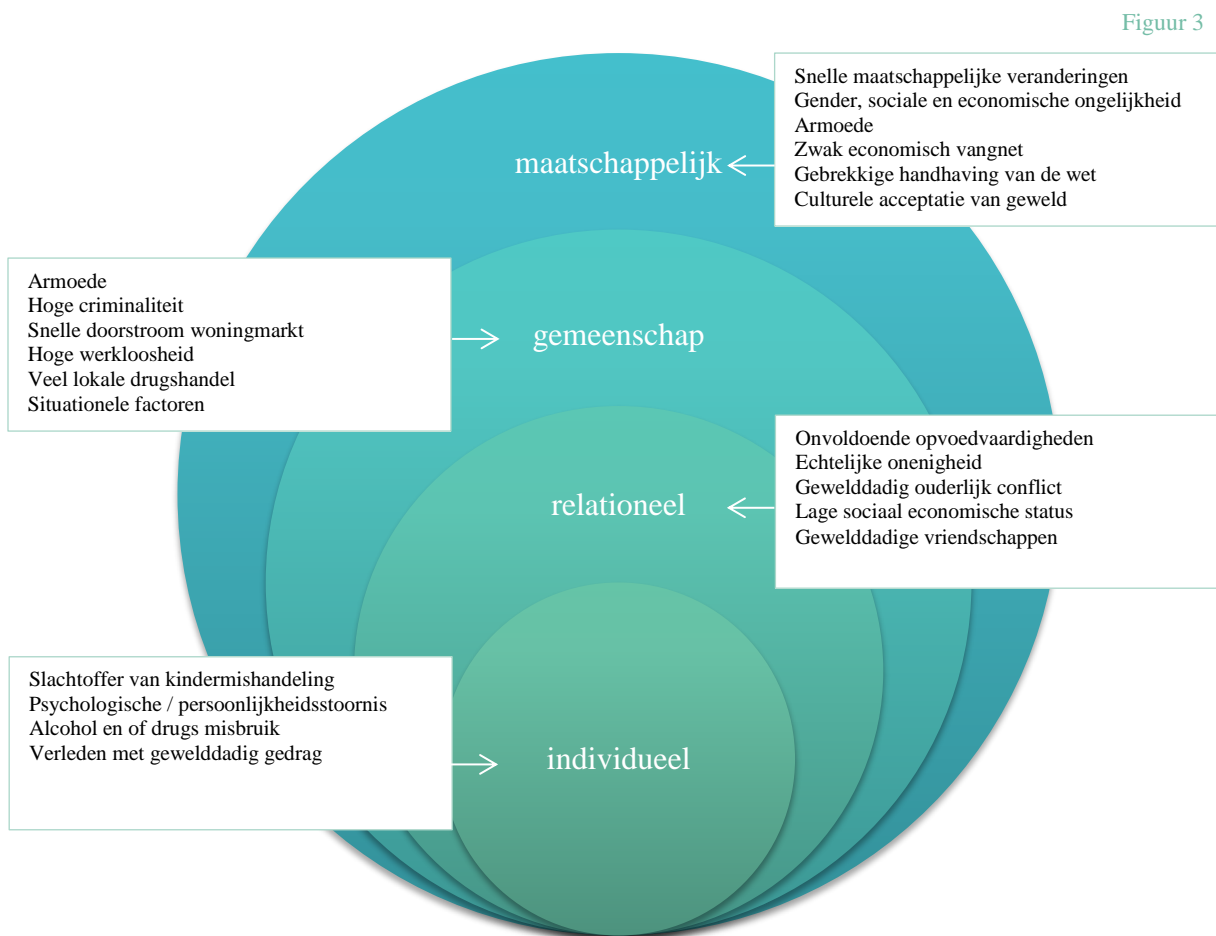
Figuur 3

Snelle maatschappelijke veranderingen
Gender, sociale en economische ongelijkheid
Armoede
Zwak economisch vangnet
Gebrekkige handhaving van de wet
Culturele acceptatie van geweld

maatschappelijk

Armoede
Hoge criminaliteit
Snelle doorstroom woningmarkt
Hoge werkloosheid
Veel lokale drugshandel
Situationele factoren

gemeenschap

Onvoldoende opvoedvaardigheden
Echtelijke onenigheid
Gewelddadig ouderlijk conflict
Lage sociaal economische status
Gewelddadige vriendschappen

relationeel

Slachtoffer van kindermishandeling
Psychologische / persoonlijkheidsstoornis
Alcohol en of drugs misbruik
Verleden met gewelddadig gedrag

individueel